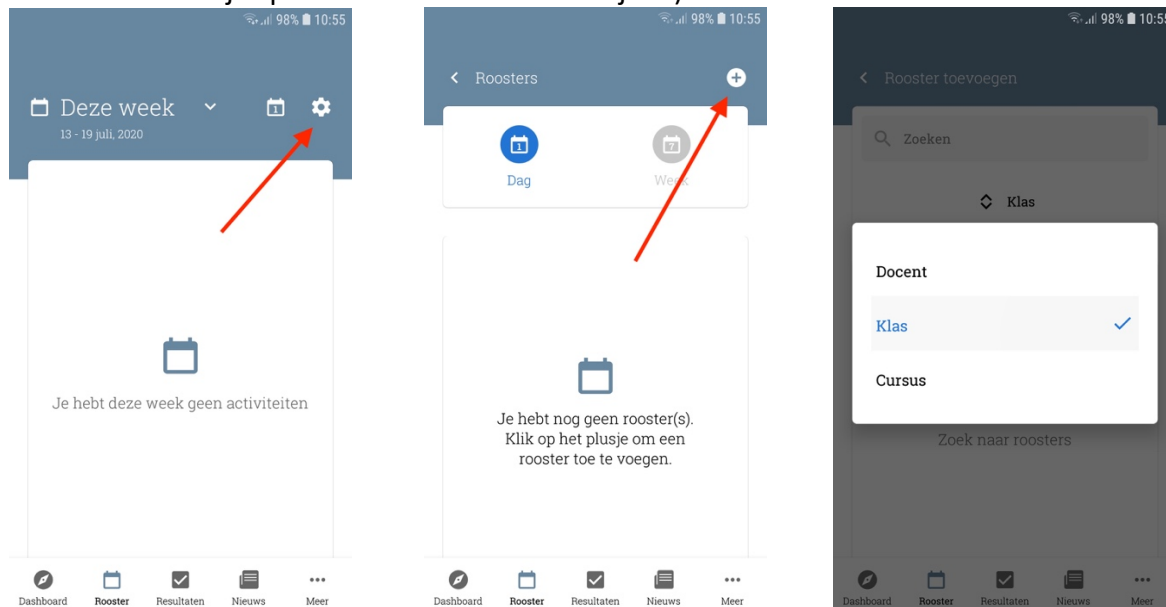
98% 10:55

Deze week

13 - 19 juli, 2020

1

Je hebt deze week geen activiteiten

Dashboard Rooster Resultaten Nieuws Meer

98% 10:55

Roosters

1

Dag

7

Week

Je hebt nog geen rooster(s). Klik op het plusje om een rooster toe te voegen.

Dashboard Rooster Resultaten Nieuws Meer

98% 10:55

Rooster toevoegen

Zoeken

Klas

Docent

Klas

Cursus

Zoek naar roosters

Dashboard Rooster Resultaten Nieuws Meer